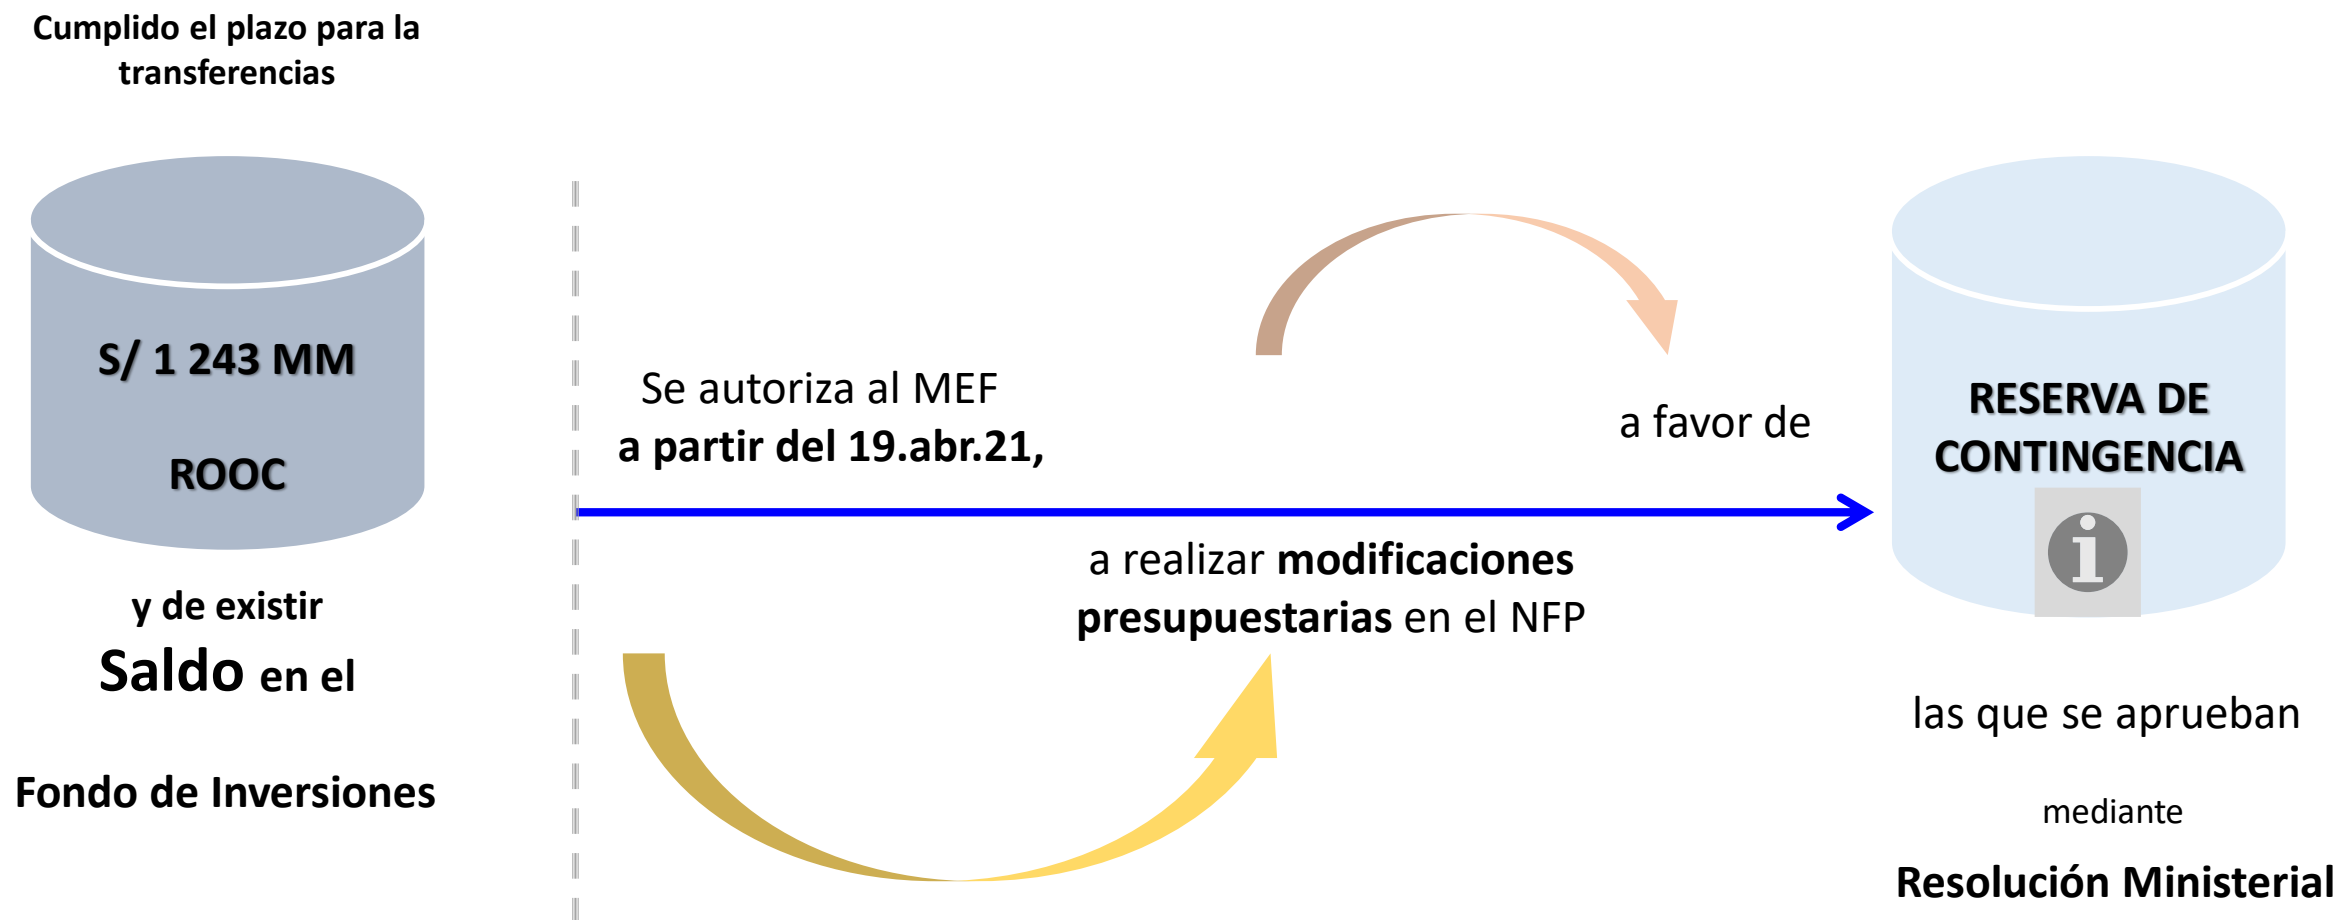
Cumplido el plazo para la transferencias

S/ 1 243 MM

ROOC

y de existir

Saldo en el

Fondo de Inversiones

Se autoriza al MEF
a partir del 19.abr.21,

a favor de

RESERVA DE CONTINGENCIA

a realizar modificaciones presupuestarias en el NFP

las que se aprueban

mediante

Resolución Ministerial